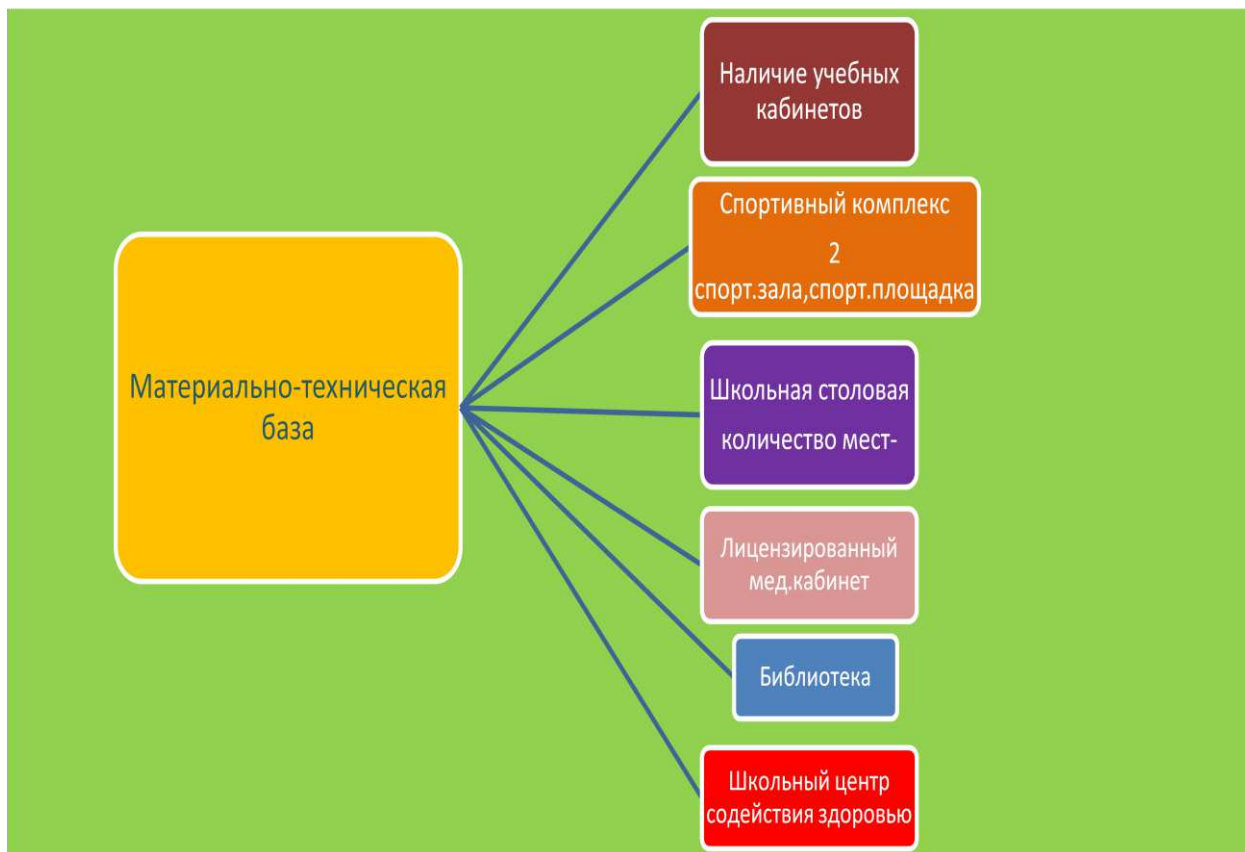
Материально-техническая база

Наличие учебных кабинетов

Спортивный комплекс

2

спорт.зала,спорт.площадка

Школьная столовая количество мест-

Лицензированный мед.кабинет

Библиотека

Школьный центр содействия здоровью